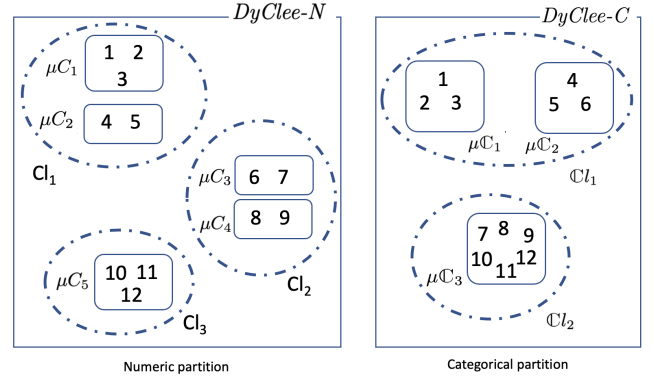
$DyClee\text{-}N$

$\mu C_1$ 1 2 3

$\mu C_2$ 4 5

$Cl_1$

$\mu C_3$ 6 7

$\mu C_4$ 8 9

$Cl_2$

$\mu C_5$ 10 11 12

$Cl_3$

Numeric partition

$DyClee\text{-}C$

1 2 3

$\mu\mathbb{C}_1$

4 5 6

$\mu\mathbb{C}_2$

$\mathbb{C}l_1$

7 8 9 10 11 12

$\mu\mathbb{C}_3$

$\mathbb{C}l_2$

Categorical partition